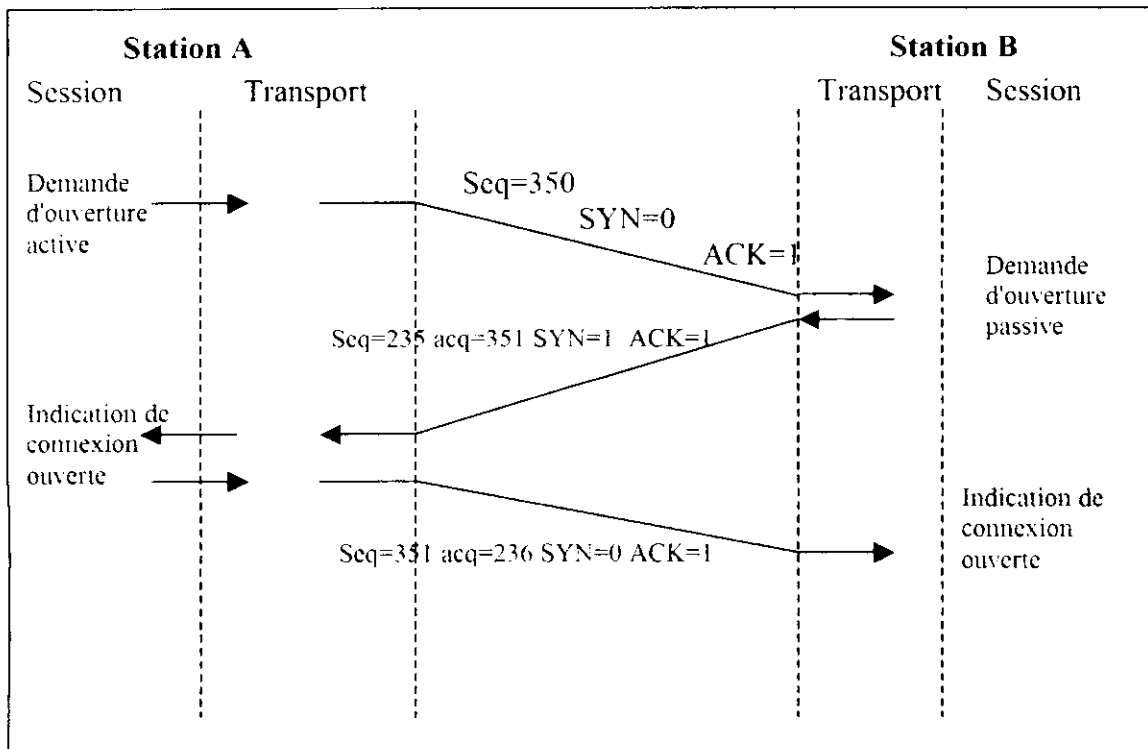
Station A

Station B

Session

Transport

Transport

Session

Demande d'ouverture active

Seq=350

SYN=0

ACK=1

Demande d'ouverture passive

Seq=235 acq=351 SYN=1 ACK=1

Indication de connexion ouverte

Indication de connexion ouverte

Seq=351 acq=236 SYN=0 ACK=1